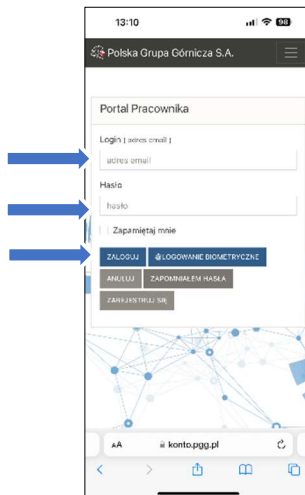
13:10
98

Polska Grupa Górnicza S.A.

Portal Pracownika

Login ( adres email )
adres email

Hasło
hasło

Zapamiętaj mnie

ZALOGUJ
LOGOWANIE BIOMETRYCZNE
ANULUJ
ZAPOMNIAŁEM HASŁA
ZAREJESTRUJ SIĘ

AA
konto.pgg.pl